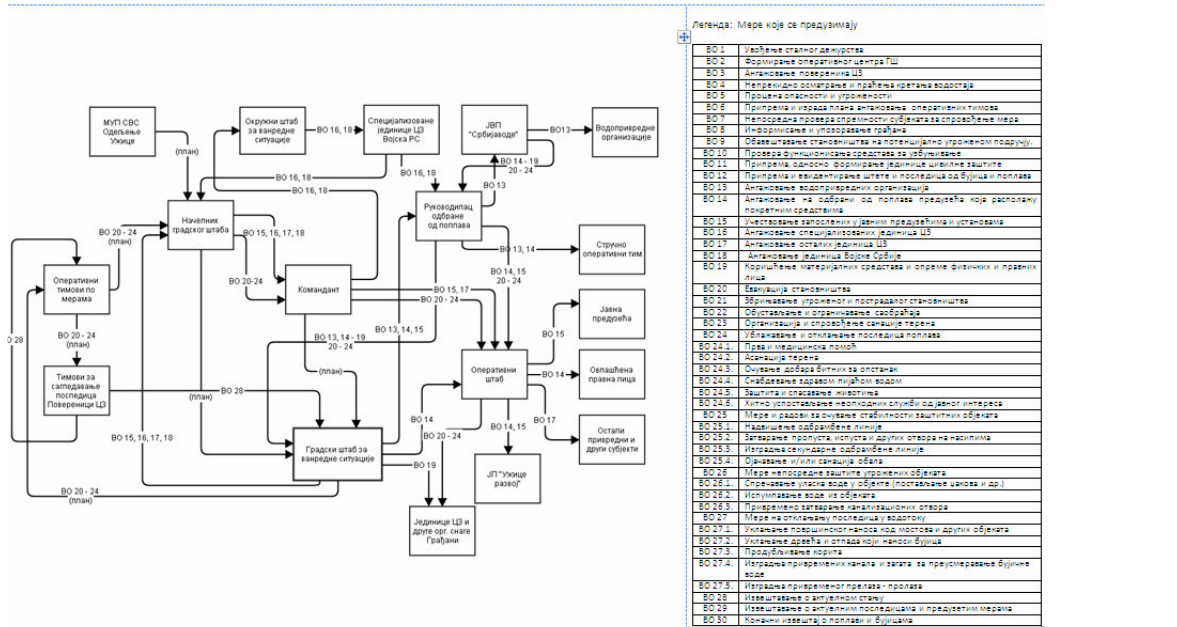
МУП СВС Одељење Ужице

(план)

Окружни штаб за ванредне ситуације

ВО 16, 18

Специјализоване јединице ЦЗ Војска РС

ЈВП "Србијаводе"

ВО13

Водопривредне организације

ВО 14 - 19
20 - 24

ВО 16, 18

ВО 16, 18

ВО 16, 18

ВО 13

Руководилац одбране од поплава

Начелник градског штаба

ВО 20 - 24
(план)

ВО 15, 16, 17, 18

Оперативни тимови по мерама

ВО 20-24

Командант

ВО 13, 14

Стручно оперативни тим

ВО 14, 15
20 - 24

ВО 15, 17

ВО 20 - 24

ВО 13, 14, 15

ВО 20 - 24
(план)

ВО 13, 14 - 19
20 - 24

ВО 28

ВО 15

Јавна предузећа

Тимови за сагледавање последица Повереници ЦЗ

(план)

Оперативни штаб

ВО 14

Овлашћена правна лица

ВО 28

(план)

ВО 17

Остали привредни и други субјекти

ВО 15, 16, 17, 18

Градски штаб за ванредне ситуације

ВО 14

ВО 20 - 24

ВО 14, 15

ВО 19

ЈП "Ужице развој"

ВО 20 - 24
(план)

Јединице ЦЗ и друге орг. снаге Грађани

Легенда: Мере које се предузимају

| | |
|---|---|
| ВО 1 | Увођење сталног дежурства |
| ВО 2 | Формирање оперативног центра ГШ |
| ВО 3 | Ангажовање повереника ЦЗ |
| ВО 4 | Непрекидно осматрање и праћења кретања водостаја |
| ВО 5 | Процена опасности и угрожености |
| ВО 6 | Припрема и израда плана ангажовања оперативних тимова |
| ВО 7 | Непосредна провера спремности субјеката за спровођење мера |
| ВО 8 | Информисање и упозоравање грађана |
| ВО 9 | Обавештавање становништва на потенцијално угроженом подручју. |
| ВО 10 | Провера функционисања средстава за узбуњивање |
| ВО 11 | Припрема, односно формирање јединица цивилне заштите |
| ВО 12 | Припрема и евидентирање штете и последица од бујица и поплава |
| ВО 13 | Ангажовање водопривредних организација |
| ВО 14 | Ангажовање на одбрани од поплава предузећа која располажу покретним средствима |
| ВО 15 | Учествовање запослених у јавним предузећима и установама |
| ВО 16 | Ангажовање специјализованих јединица ЦЗ |
| ВО 17 | Ангажовање осталих јединица ЦЗ |
| ВО 18 | Ангажовање јединица Војске Србије |
| ВО 19 | Коришћење материјалних средстава и опреме физичких и правних лица |
| ВО 20 | Евакуација становништва |
| ВО 21 | Збрињавање угроженог и настрадалог становништва |
| ВО 22 | Обустављање и ограничавање саобраћаја |
| ВО 23 | Организација и спровођење санације терена |
| ВО 24 | Ублажавање и отклањање последица поплава |
| ВО 24.1. | Прва и медицинска помоћ |
| ВО 24.2. | Асанација терена |
| ВО 24.3. | Очување добара битних за опстанак |
| ВО 24.4. | Снабдевање здравом пијаћом водом |
| ВО 24.5. | Заштита и спасавање животиња |
| ВО 24.6. | Хитно успостављање неопходних служби од јавног интереса |
| ВО 25 | Мере и радови за очување стабилности заштитних објеката |
| ВО 25.1. | Надвишење одбрамбене линије |
| ВО 25.2. | Затварање пропуста, испуста и других отвора на насипима |
| ВО 25.3. | Изградња секундарне одбрамбене линије |
| ВО 25.4. | Ојачавање и/или санација обала |
| ВО 26 | Мере непосредне заштите угрожених објеката |
| ВО 26.1. | Спречавање уласка воде у објекте (постављање џакова и др.) |
| ВО 26.2. | Испумпавање воде из објеката |
| ВО 26.3. | Привремено затварање канализационих отвора |
| ВО 27 | Мере на отклањању последица у водотоку |
| ВО 27.1. | Уклањање површинског наноса код мостова и других објеката |
| ВО 27.2. | Уклањање дрвећа и отпада који наноси бујица |
| ВО 27.3. | Продубљивање корита |
| ВО 27.4. | Изградња привремених канала и загата за преусмеравање бујичне воде |
| ВО 27.5. | Изградња привременог прелаза - пролаза |
| ВО 28 | Извештавање о актуелном стању |
| ВО 29 | Извештавање о актуелним последицама и предузетим мерама |
| ВО 30 | Коначни извештај о поплави и бујицама |